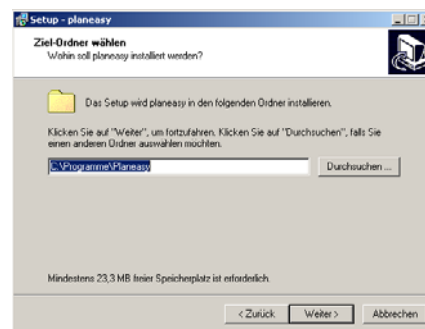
Setup - planeasy

Ziel-Ordner wählen
Wohin soll planeasy installiert werden?

Das Setup wird planeasy in den folgenden Ordner installieren.

Klicken Sie auf "Weiter", um fortzufahren. Klicken Sie auf "Durchsuchen", falls Sie einen anderen Ordner auswählen möchten.

C:\Programme\Planeasy

Durchsuchen ...

Mindestens 23,3 MB freier Speicherplatz ist erforderlich.

< Zurück
Weiter >
Abbrechen